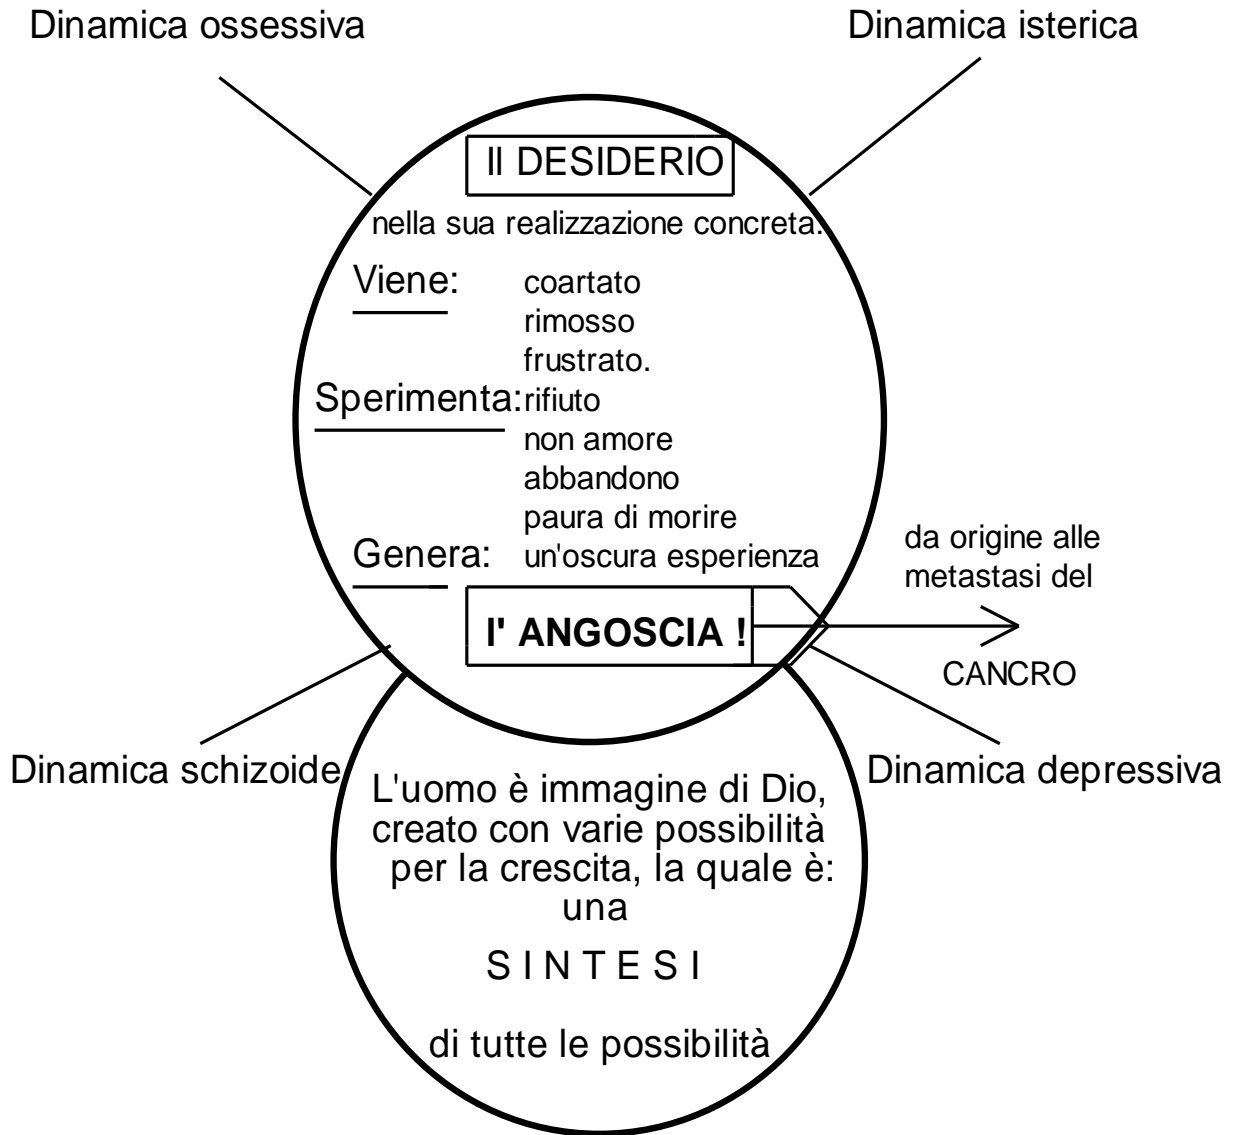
Dinamica ossessiva

Dinamica isterica

Il DESIDERIO

nella sua realizzazione concreta:

Viene: coartato
rimosso
frustrato.

Sperimenta: rifiuto
non amore
abbandono
paura di morire

Genera: un'oscura esperienza

l' ANGOSCIA !

da origine alle metastasi del

CANCRO

Dinamica schizoide

Dinamica depressiva

L'uomo è immagine di Dio, creato con varie possibilità per la crescita, la quale è:
una

S I N T E S I

di tutte le possibilità